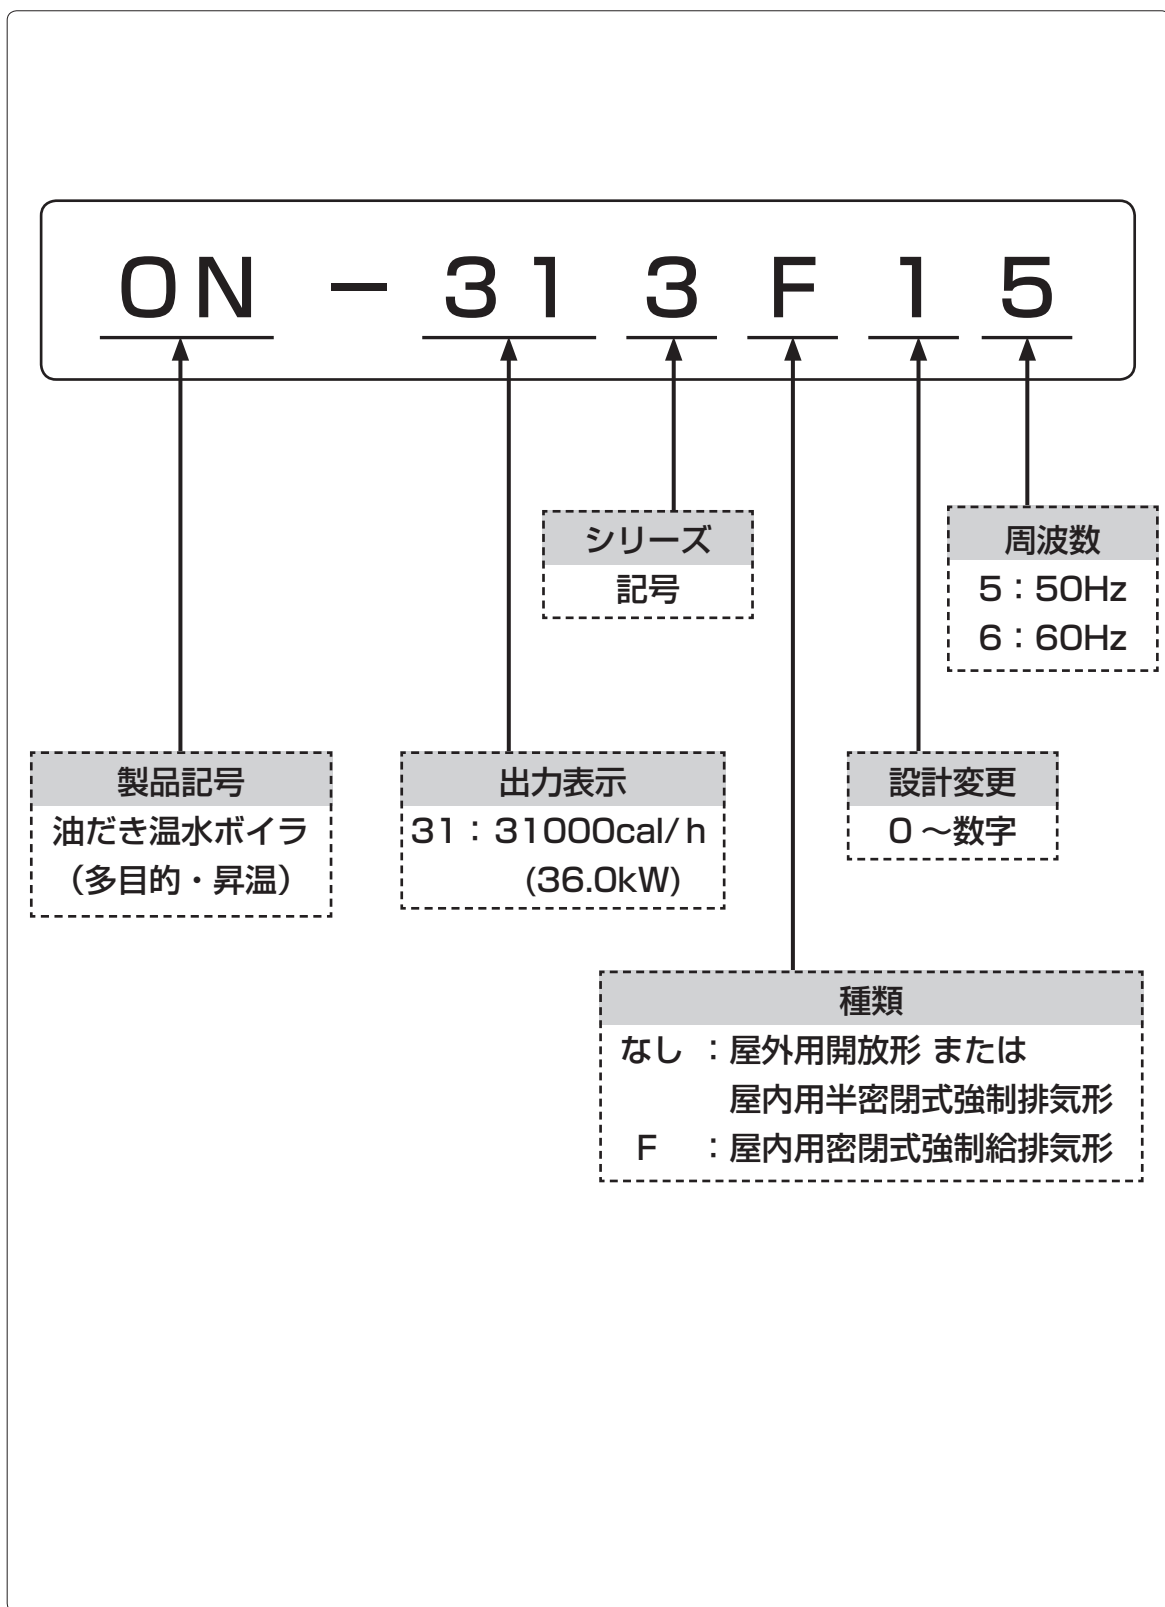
ON － 31 3 F 1 5

シリーズ
記号

周波数
5：50Hz
6：60Hz

製品記号
油だき温水ボイラ
（多目的・昇温）

出力表示
31：31000cal/h
(36.0kW)

設計変更
0～数字

種類
なし ：屋外用開放形 または
屋内用半密閉式強制排気形
F ：屋内用密閉式強制給排気形